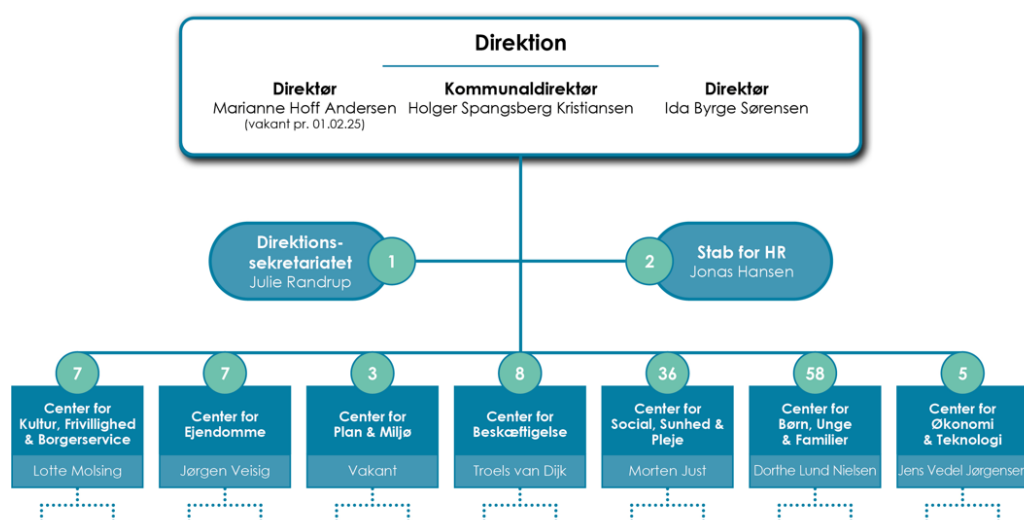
Direktion

Direktør
Marianne Hoff Andersen
(vakant pr. 01.02.25)

Kommunaldirektør
Holger Spangsberg Kristiansen

Direktør
Ida Byrge Sørensen

Direktions-sekretariatet
Julie Randrup
1

2
Stab for HR
Jonas Hansen

7
Center for Kultur, Frivillighed & Borgerservice
Lotte Molsing

7
Center for Ejendomme
Jørgen Veisig

3
Center for Plan & Miljø
Vakant

8
Center for Beskæftigelse
Troels van Dijk

36
Center for Social, Sunhed & Pleje
Morten Just

58
Center for Børn, Unge & Familier
Dorthe Lund Nielsen

5
Center for Økonomi & Teknologi
Jens Vedel Jørgensen